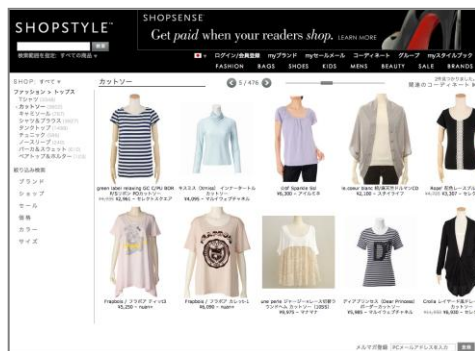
SHOPSTYLE™

SHOPSENSE
Get paid when your readers shop. LEARN MORE

検索範囲を指定: すべての商品 検索

ログイン/会員登録 myブランド myセールメール コーディネート グループ myスタイルブック
FASHION BAGS SHOES KIDS MENS BEAUTY SALE BRANDS

SHOP: すべて
ファッション > トップス
Tシャツ
カットソー
キャミソール
シャツ&ブラウス
タンクトップ
チュニック
ノースリーブ
パーカ&スウェット
ベアトップ&ホルター

絞り込み検索
ブランド
ショップ
セール
価格
カラー
サイズ

カットソー

5 / 476

関連のコーディネート

green label relaxing GC C/PU BOR N/ミッドボーダー カットソー
¥2,961 - セレクトスクエア

ミススス (Mrs) インナートール カットソー
¥4,095 - マルイウェブチャネル

Cdf Sparkle Set
¥6,300 - アイルミネ

la.coeur blanc 杢ボーダー
¥2,100 - スタイライフ

Roper
¥3,307 - セレクト

Frapbois / フラボア
¥5,250 - hupe+

Frapbois / フラボア
¥8,090 - hupe+

une perle ジャージーレース切替ワンピース カットソー
¥9,975 - マルイ

ディアプリンセス (Dear Princess) カットソー
¥5,985 - マルイウェブチャネル

Cecile
¥6,930 - セシール

メルマガ登録 PCメールアドレスを入力 登録